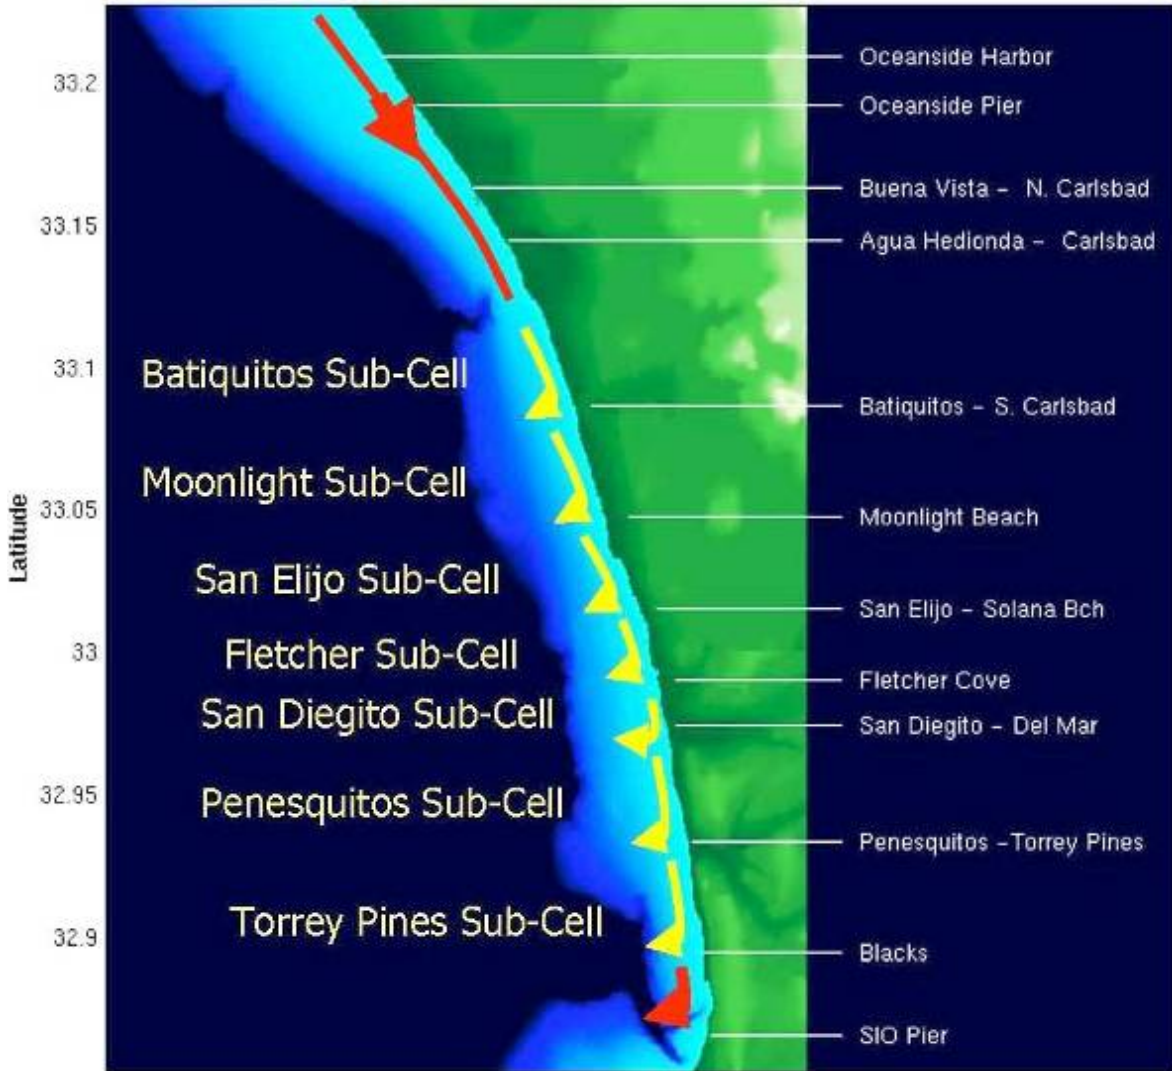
Latitude

33.2
33.15
33.1
33.05
33
32.95
32.9

Batiquitos Sub-Cell
Moonlight Sub-Cell
San Elijo Sub-Cell
Fletcher Sub-Cell
San Diegito Sub-Cell
Penesquitos Sub-Cell
Torrey Pines Sub-Cell

Oceanside Harbor
Oceanside Pier
Buena Vista - N. Carlsbad
Agua Hedionda - Carlsbad
Batiquitos - S. Carlsbad
Moonlight Beach
San Elijo - Solana Bch
Fletcher Cove
San Diegito - Del Mar
Penesquitos -Torrey Pines
Blacks
SIO Pier